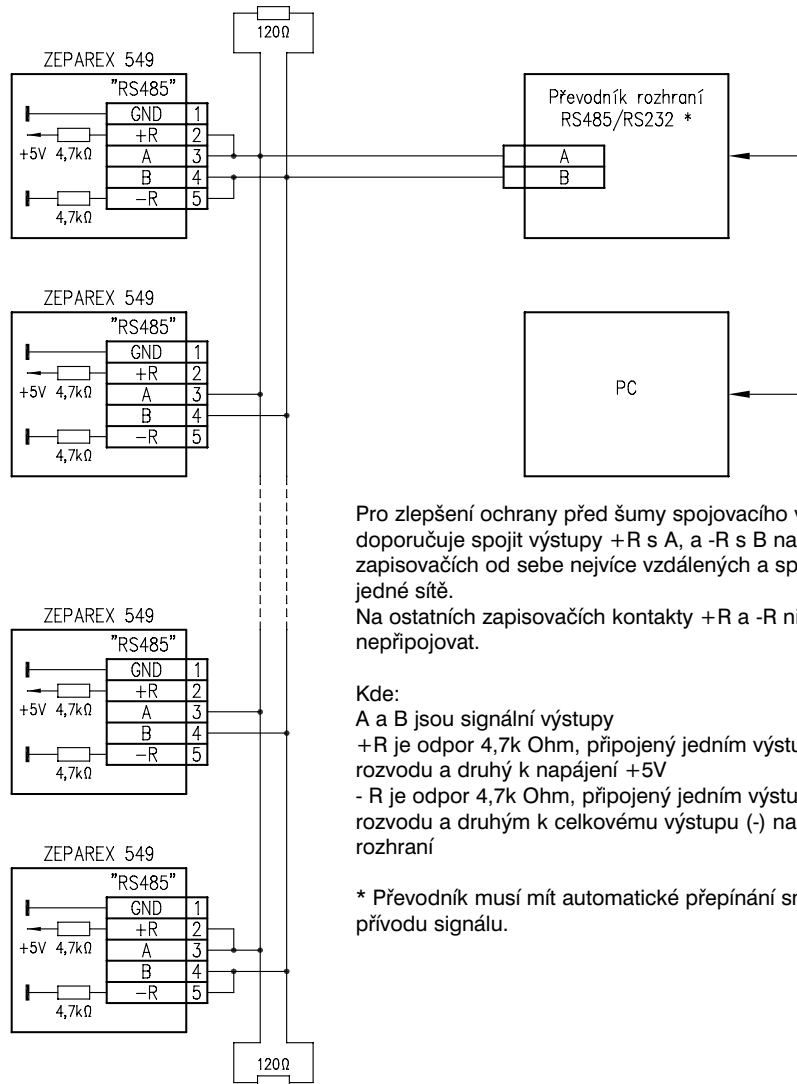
120Ω

ZEPAREX 549
"RS485"
GND 1
+R 2
A 3
B 4
−R 5
+5V 4,7kΩ
4,7kΩ

Převodník rozhraní RS485/RS232 *
A
B

ZEPAREX 549
"RS485"
GND 1
+R 2
A 3
B 4
−R 5
+5V 4,7kΩ
4,7kΩ

PC

Pro zlepšení ochrany před šumy spojovacího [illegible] doporučuje spojit výstupy +R s A, a -R s B na zapisovačích od sebe nejvíce vzdálených a sp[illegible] jedné sítě.
Na ostatních zapisovačích kontakty +R a -R ni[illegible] nepřipojovat.

Kde:
A a B jsou signální výstupy
+R je odpor 4,7k Ohm, připojený jedním výstu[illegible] rozvodu a druhý k napájení +5V
- R je odpor 4,7k Ohm, připojený jedním výstu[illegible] rozvodu a druhým k celkovému výstupu (-) na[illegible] rozhraní

* Převodník musí mít automatické přepínání sm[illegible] přívodu signálu.

ZEPAREX 549
"RS485"
GND 1
+R 2
A 3
B 4
−R 5
+5V 4,7kΩ
4,7kΩ

ZEPAREX 549
"RS485"
GND 1
+R 2
A 3
B 4
−R 5
+5V 4,7kΩ
4,7kΩ

120Ω